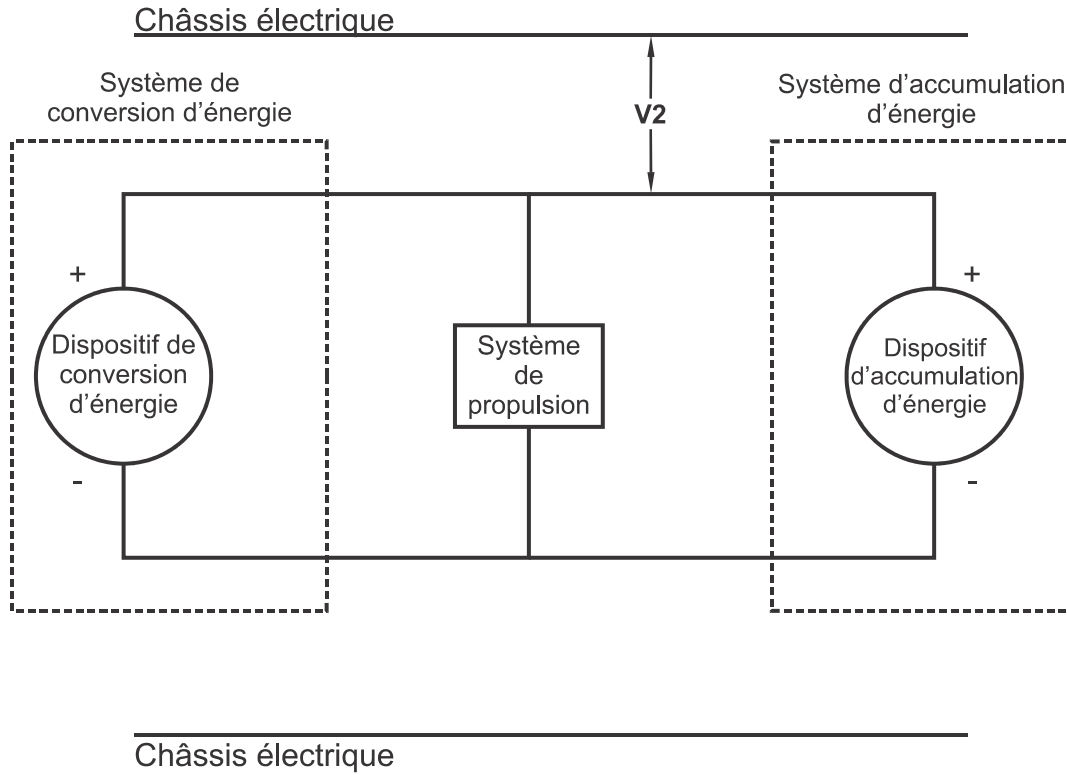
Châssis électrique

Système de conversion d'énergie

V2

Système d'accumulation d'énergie

+

Dispositif de conversion d'énergie

-

Système de propulsion

+

Dispositif d'accumulation d'énergie

-

Châssis électrique